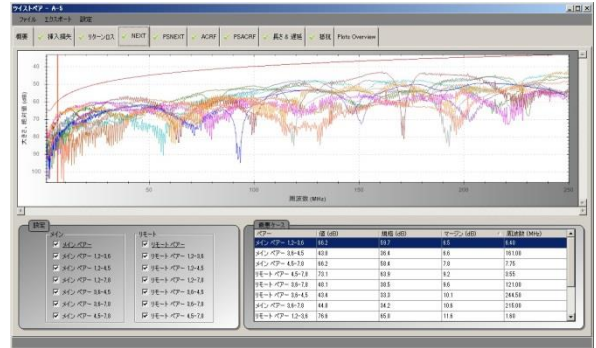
ツイストペア - A-5

ファイル エクスポート 設定

概要 | 挿入損失 | リターンロス | NEXT | PSNEXT | ACRF | PSACRF | 長さ & 遅延 | 抵抗 | Plots Overview

大きさ, 最悪値 (dB)

40
50
60
70
80
90
100

50 100 150 200 250

周波数 (MHz)

設定

メイン
メイン ペアー
メイン ペアー 1,2-3,6
メイン ペアー 1,2-4,5
メイン ペアー 1,2-7,8
メイン ペアー 3,6-4,5
メイン ペアー 3,6-7,8
メイン ペアー 4,5-7,8

リモート
リモート ペアー
リモート ペアー 1,2-3,6
リモート ペアー 1,2-4,5
リモート ペアー 1,2-7,8
リモート ペアー 3,6-4,5
リモート ペアー 3,6-7,8
リモート ペアー 4,5-7,8

最悪ケース

| ペアー | 値 (dB) | 規格 (dB) | マージン (dB) | 周波数 (MHz) |
|---|---|---|---|---|
| メイン ペアー 1,2-3,6 | 66.2 | 59.7 | 6.5 | 6.40 |
| メイン ペアー 3,6-4,5 | 43.6 | 36.6 | 6.6 | 161.00 |
| メイン ペアー 4,5-7,8 | 66.2 | 58.6 | 7.6 | 7.70 |
| リモート ペアー 4,5-7,8 | 73.1 | 63.9 | 9.2 | 3.55 |
| リモート ペアー 3,6-7,8 | 40.1 | 30.5 | 9.6 | 121.00 |
| リモート ペアー 3,6-4,5 | 43.4 | 33.3 | 10.1 | 244.50 |
| メイン ペアー 3,6-7,8 | 44.8 | 34.2 | 10.6 | 215.00 |
| リモート ペアー 1,2-3,6 | 76.6 | 65.0 | 11.6 | 1.90 |